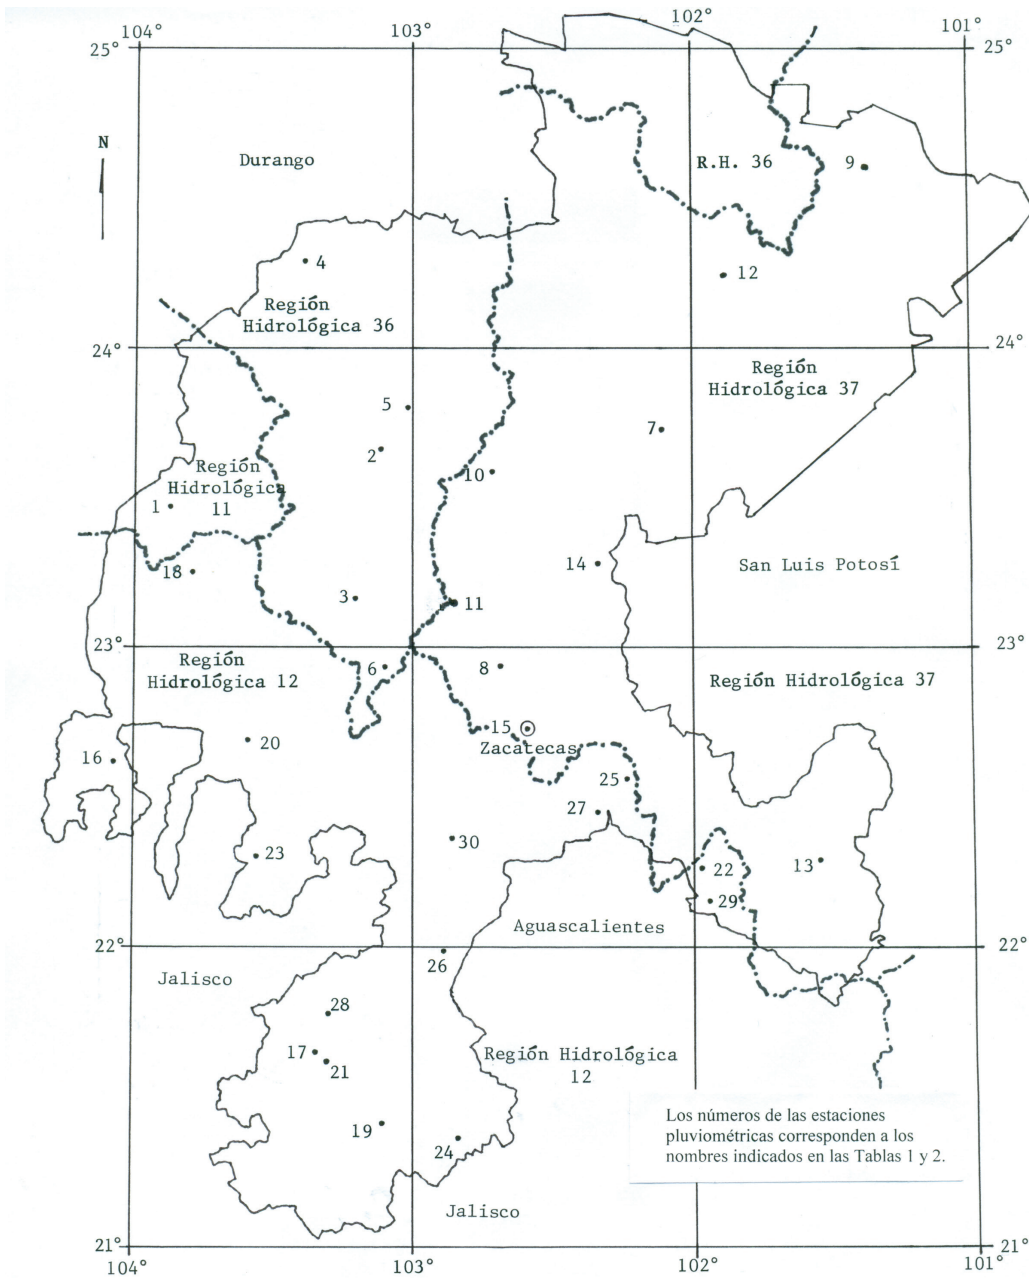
104° 103° 102° 101°
25° 25°

N

Durango

R.H. 36

9

4

12

Región Hidrológica 36

24° 24°

Región Hidrológica 37

5

7

2

Región Hidrológica 11

10

1

18

14

San Luis Potosí

3

11

23° 23°

Región Hidrológica 12

6

8

Región Hidrológica 37

15

20

Zacatecas

16

25

27

30

23

22

13

29

Aguascalientes

22° 22°

Jalisco

26

28

17

21

Región Hidrológica 12

Los números de las estaciones pluviométricas corresponden a los nombres indicados en las Tablas 1 y 2.

19

24

Jalisco

21° 21°
104° 103° 102° 101°